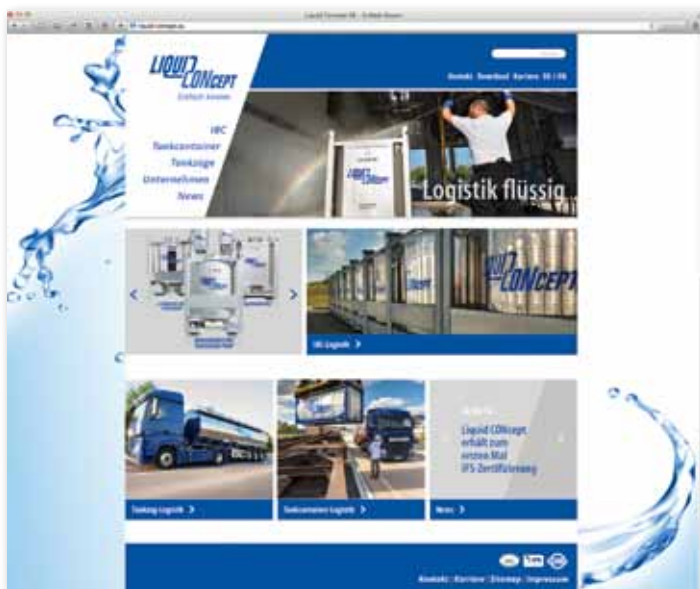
Liquid Concept AG - Einfach flüssig

LIQUID CONCEPT
Einfach flüssig

Suche

Kontakt Download Karriere DE | EN

IBC
Tankcontainer
Tankzüge
Unternehmen
News

Logistik flüssig

IBC Logistik

Tankzug Logistik

Tankcontainer Logistik

Liquid CONcept erhält zum ersten Mal IFS-Zertifizierung

News

Kontakt | Karriere | Sitemap | Impressum